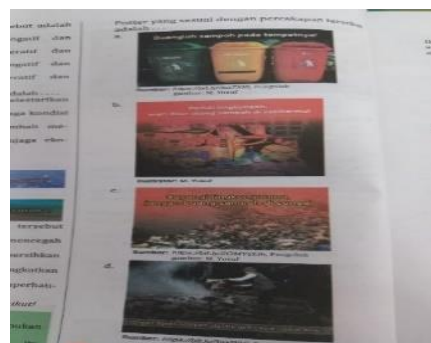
Poster yang sesuai dengan percakapan tersebut adalah ....

a. Buanglah sampah pada tempatnya!

Sumber: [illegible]

b. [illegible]

Sumber: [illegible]

c. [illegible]

Sumber: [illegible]

d.

Sumber: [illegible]

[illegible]ebut adalah
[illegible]ngasif dan
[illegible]eratif dan
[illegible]nstif dan
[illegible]ratif dan

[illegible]dalah ....
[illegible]eletarikan
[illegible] kondisi
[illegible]mbuat me-
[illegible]njaga ke-

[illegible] tersebut
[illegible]encegah
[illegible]erhatikan
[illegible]ngkotkan
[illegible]perhati-
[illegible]kut!
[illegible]nkan